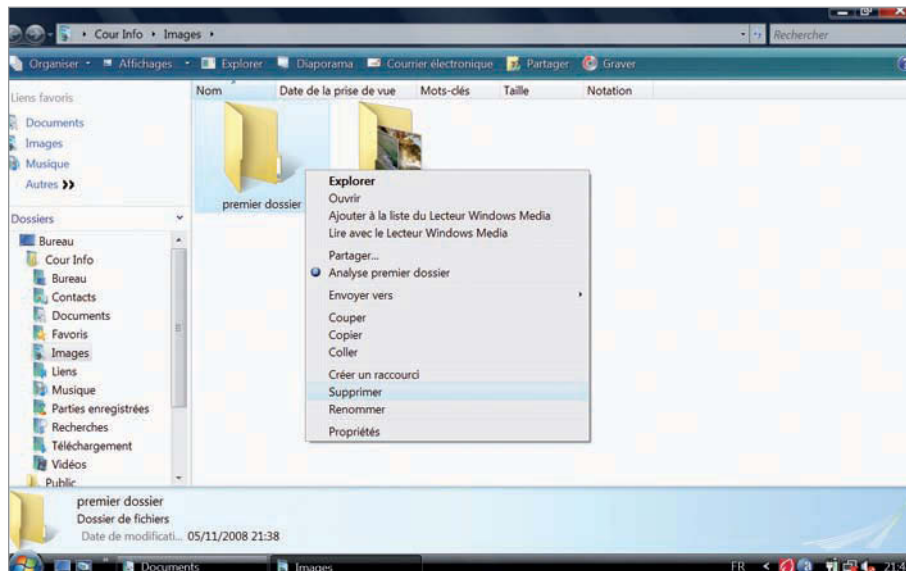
Cour Info ▸ Images ▸

Rechercher

Organiser ▾ Affichages ▾ Explorer Diaporama Courrier électronique Partager Graver

Liens favoris

Documents

Images

Musique

Autres »

Dossiers

Bureau

Cour Info

Bureau

Contacts

Documents

Favoris

Images

Liens

Musique

Parties enregistrées

Recherches

Téléchargement

Vidéos

Public

Nom Date de la prise de vue Mots-clés Taille Notation

premier dossier

Explorer

Ouvrir

Ajouter à la liste du Lecteur Windows Media

Lire avec le Lecteur Windows Media

Partager...

Analyse premier dossier

Envoyer vers

Couper

Copier

Coller

Créer un raccourci

Supprimer

Renommer

Propriétés

premier dossier

Dossier de fichiers

Date de modificati... 05/11/2008 21:38

Documents

Images

FR

21:4